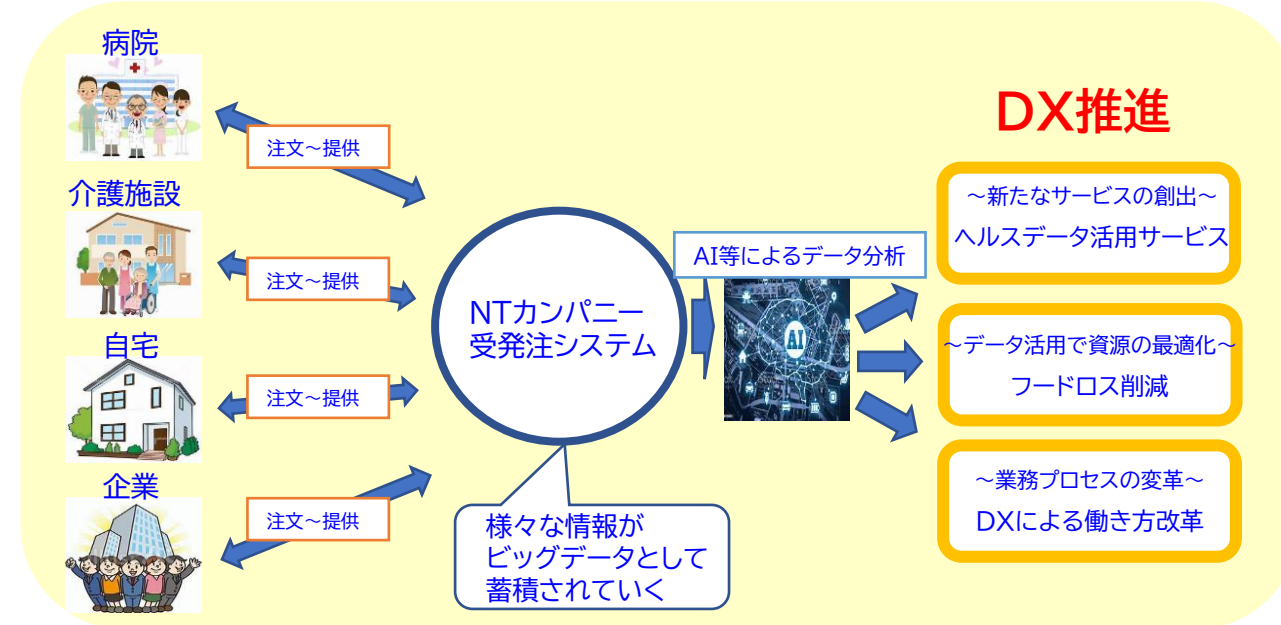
病院

注文～提供

介護施設

注文～提供

自宅

注文～提供

企業

注文～提供

NTカンパニー
受発注システム

様々な情報が
ビッグデータとして
蓄積されていく

AI等によるデータ分析

AI

DX推進

～新たなサービスの創出～
ヘルスデータ活用サービス

～データ活用で資源の最適化～
フードロス削減

～業務プロセスの変革～
DXによる働き方改革